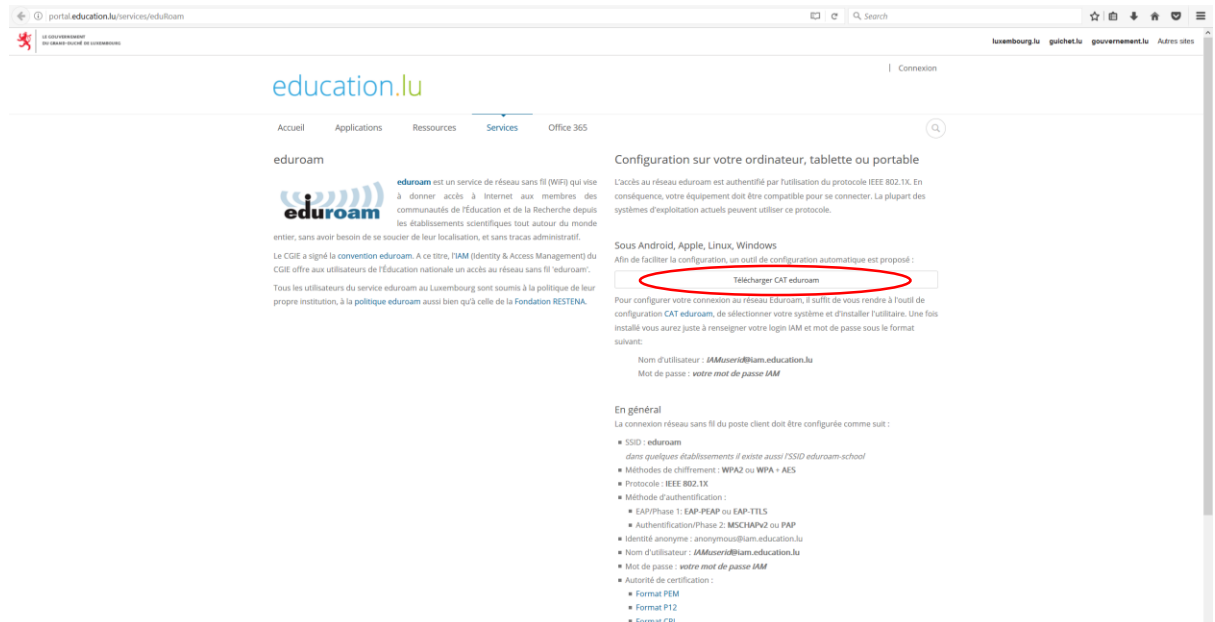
portal.education.lu/services/eduRoam

Search

LE GOUVERNEMENT DU GRAND-DUCHÉ DE LUXEMBOURG

luxembourg.lu guichet.lu gouvernement.lu Autres sites

| Connexion

education.lu

Accueil Applications Ressources Services Office 365

eduroam

eduroam

eduroam est un service de réseau sans fil (WiFi) qui vise à donner accès à Internet aux membres des communautés de l'Éducation et de la Recherche depuis les établissements scientifiques tout autour du monde entier, sans avoir besoin de se soucier de leur localisation, et sans tracas administratif.

Le CGIE a signé la convention eduroam. A ce titre, l'IAM (Identity & Access Management) du CGIE offre aux utilisateurs de l'Éducation nationale un accès au réseau sans fil 'eduroam'.

Tous les utilisateurs du service eduroam au Luxembourg sont soumis à la politique de leur propre institution, à la politique eduroam aussi bien qu'à celle de la Fondation RESTENA.

Configuration sur votre ordinateur, tablette ou portable

L'accès au réseau eduroam est authentifié par l'utilisation du protocole IEEE 802.1X. En conséquence, votre équipement doit être compatible pour se connecter. La plupart des systèmes d'exploitation actuels peuvent utiliser ce protocole.

Sous Android, Apple, Linux, Windows

Afin de faciliter la configuration, un outil de configuration automatique est proposé :

Télécharger CAT eduroam

Pour configurer votre connexion au réseau Eduroam, il suffit de vous rendre à l'outil de configuration CAT eduroam, de sélectionner votre système et d'installer l'utilitaire. Une fois installé vous aurez juste à renseigner votre login IAM et mot de passe sous le format suivant:

Nom d'utilisateur : IAMuserid@iam.education.lu
Mot de passe : votre mot de passe IAM

En général

La connexion réseau sans fil du poste client doit être configurée comme suit :

- SSID : eduroam
dans quelques établissements il existe aussi l'SSID eduroam-school
- Méthodes de chiffrement : WPA2 ou WPA + AES
- Protocole : IEEE 802.1X
- Méthode d'authentification :
  - EAP/Phase 1: EAP-PEAP ou EAP-TTLS
  - Authentification/Phase 2: MSCHAPv2 ou PAP
- Identité anonyme : anonymous@iam.education.lu
- Nom d'utilisateur : IAMuserid@iam.education.lu
- Mot de passe : votre mot de passe IAM
- Autorité de certification :
  - Format PEM
  - Format P12
  - Format CRL